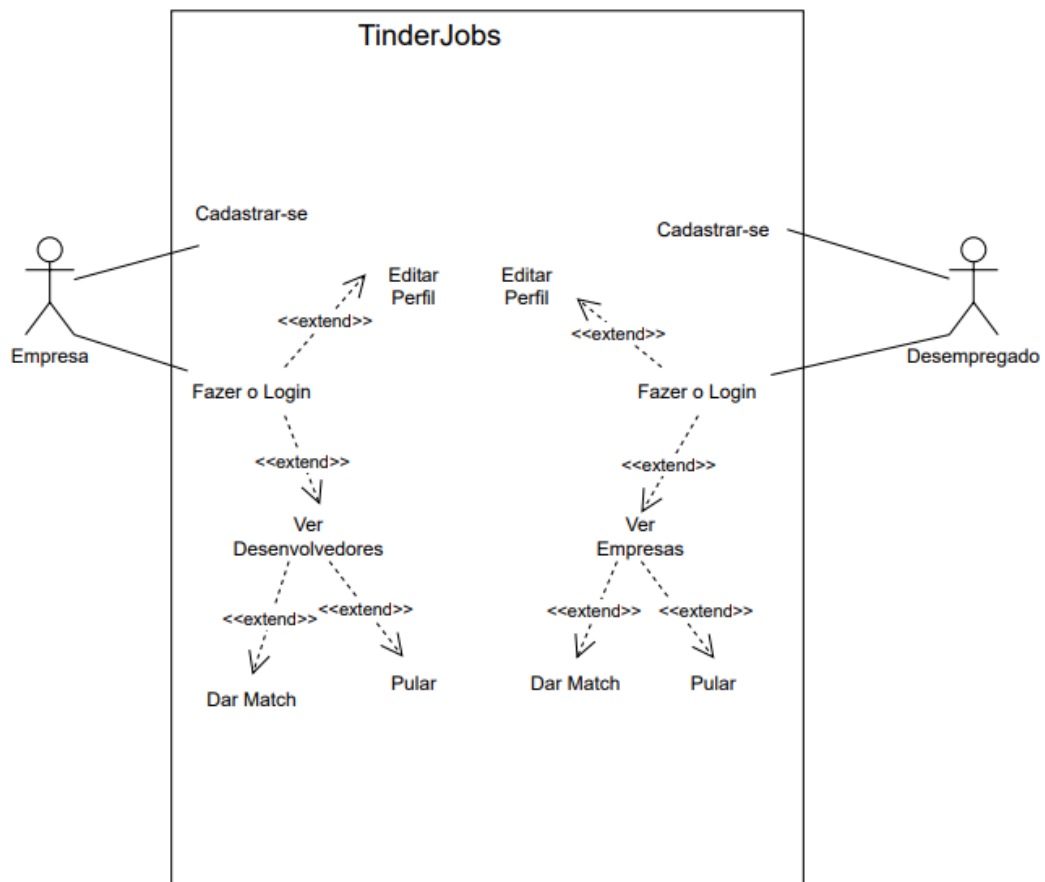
TinderJobs

Cadastrar-se

Cadastrar-se

Empresa

Desempregado

Editar Perfil

Editar Perfil

<<extend>>

<<extend>>

Fazer o Login

Fazer o Login

<<extend>>

<<extend>>

Ver Desenvolvedores

Ver Empresas

<<extend>>

<<extend>>

<<extend>>

<<extend>>

Dar Match

Pular

Dar Match

Pular